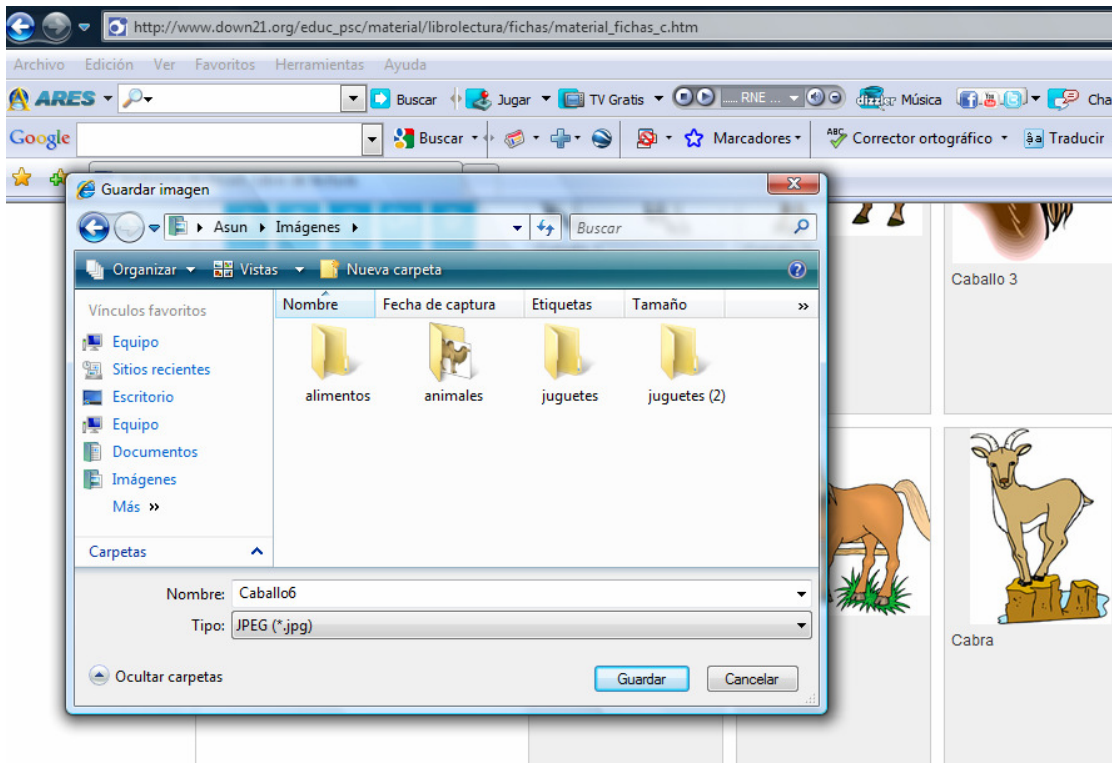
http://www.down21.org/educ_psc/material/librolectura/fichas/material_fichas_c.htm

Archivo Edición Ver Favoritos Herramientas Ayuda

ARES Buscar Jugar TV Gratis RNE ... Música Cha

Google Buscar Marcadores Corrector ortográfico Traducir

Guardar imagen

Asun ▸ Imágenes ▸ Buscar

Organizar Vistas Nueva carpeta

Vínculos favoritos
Equipo
Sitios recientes
Escritorio
Equipo
Documentos
Imágenes
Más »

Carpetas

| Nombre | Fecha de captura | Etiquetas | Tamaño |
|---|---|---|---|

alimentos animales juguetes juguetes (2)

Nombre: Caballo6
Tipo: JPEG (*.jpg)

Ocultar carpetas

Guardar Cancelar

Caballo 3

Cabra